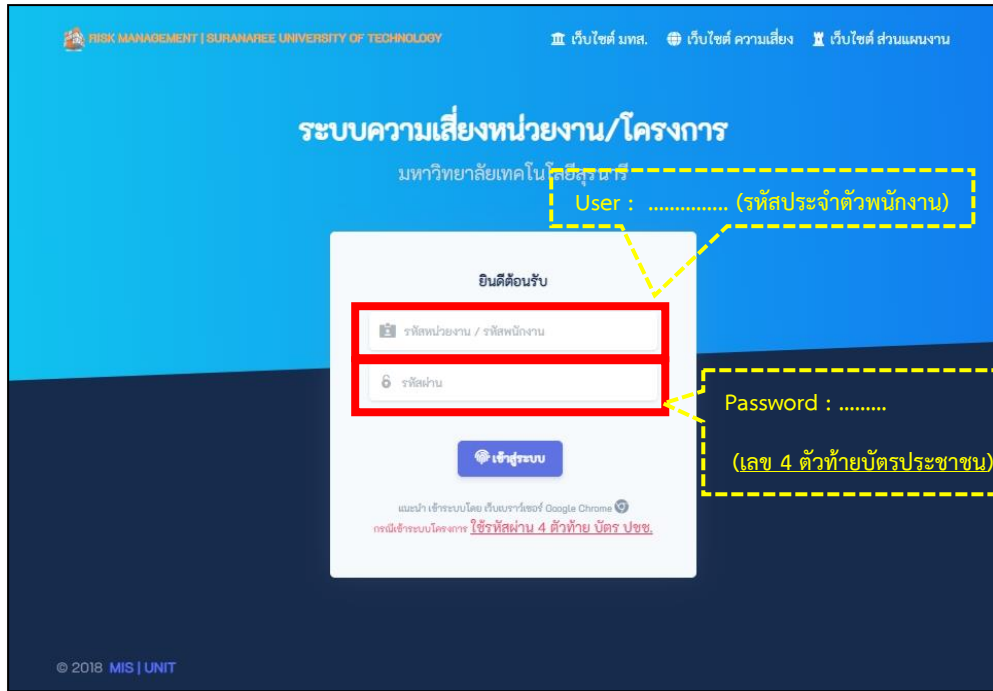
RISK MANAGEMENT | SURANAREE UNIVERSITY OF TECHNOLOGY

เว็บไซต์ มทส. เว็บไซต์ ความเสี่ยง เว็บไซต์ ส่วนแผนงาน

ระบบความเสี่ยงหน่วยงาน/โครงการ

มหาวิทยาลัยเทคโนโลยีสุรนารี

User : ............... (รหัสประจำตัวพนักงาน)

ยินดีต้อนรับ

รหัสหน่วยงาน / รหัสพนักงาน

รหัสผ่าน

Password : .........

(เลข 4 ตัวท้ายบัตรประชาชน)

เข้าสู่ระบบ

แนะนำ เข้าระบบโดย เว็บเบราว์เซอร์ Google Chrome

กรณีเข้าระบบโครงการ ใช้รหัสผ่าน 4 ตัวท้าย บัตร ปชช.

© 2018 MIS | UNIT